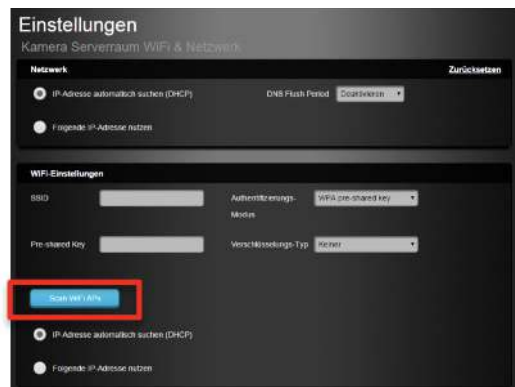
Einstellungen
Kamera Serverraum WiFi & Netzwerk

Netzwerk
Zurücksetzen

IP-Adresse automatisch suchen (DHCP)
DNS Flush Period Deaktivieren

Folgende IP-Adresse nutzen

WiFi-Einstellungen

SSID
Authentifizierungs-Modus WPA pre-shared key

Pre-shared Key
Verschlüsselungs-Typ Keiner

Scan WiFi APs

IP-Adresse automatisch suchen (DHCP)

Folgende IP-Adresse nutzen